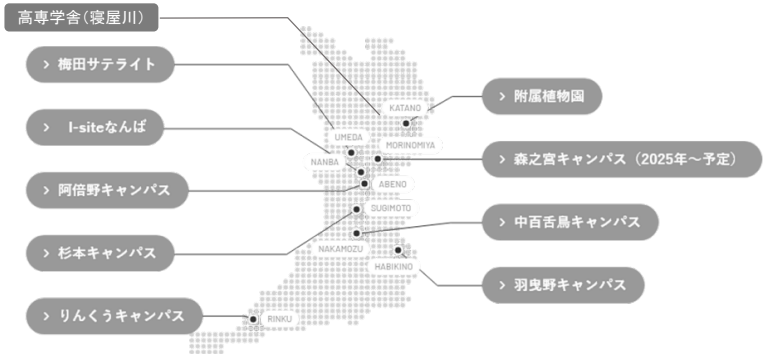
高専学舎（寝屋川）

> 梅田サテライト

> I-siteなんば

> 阿倍野キャンパス

> 杉本キャンパス

> りんくうキャンパス

> 附属植物園

> 森之宮キャンパス（2025年～予定）

> 中百舌鳥キャンパス

> 羽曳野キャンパス

KATANO

UMEDA

MORINOMIYA

NANBA

ABENO

SUGIMOTO

NAKAMOZU

HABIKINO

RINKU